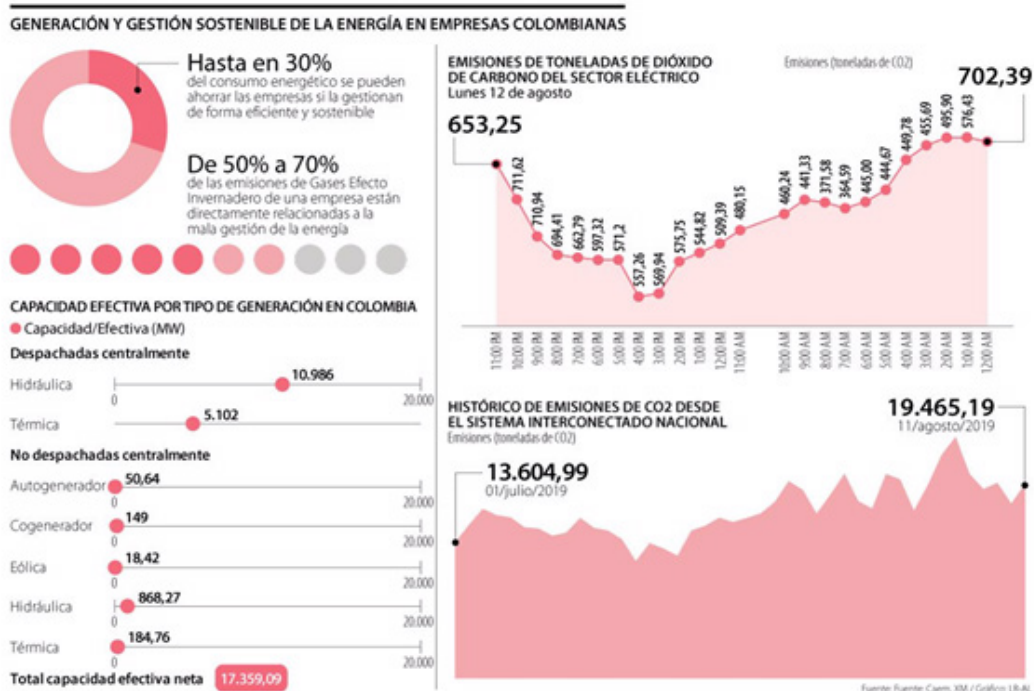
GENERACIÓN Y GESTIÓN SOSTENIBLE DE LA ENERGÍA EN EMPRESAS COLOMBIANAS

Hasta en 30%
del consumo energético se pueden ahorrar las empresas si la gestionan de forma eficiente y sostenible

De 50% a 70%
de las emisiones de Gases Efecto Invernadero de una empresa están directamente relacionadas a la mala gestión de la energía

CAPACIDAD EFECTIVA POR TIPO DE GENERACIÓN EN COLOMBIA
Capacidad/Efectiva (MW)

Despachadas centralmente
Hidráulica 10.986
0 20.000
Térmica 5.102

No despachadas centralmente
Autogenerador 50,64
0 20.000
Cogenerador 149
0 20.000
Eólica 18,42
0 20.000
Hidráulica 868,27
0 20.000
Térmica 184,76
0 20.000

Total capacidad efectiva neta 17.359,09

EMISIONES DE TONELADAS DE DIÓXIDO DE CARBONO DEL SECTOR ELÉCTRICO
Lunes 12 de agosto
Emisiones (toneladas de CO2)
653,25
702,39
711,62 710,94 694,41 662,79 597,32 571,2 557,26 569,94 575,75 544,82 509,39 480,15 460,24 441,33 371,58 364,59 445,00 444,67 449,78 455,69 495,90 576,43
11:00 PM 10:00 PM 9:00 PM 8:00 PM 7:00 PM 6:00 PM 5:00 PM 4:00 PM 3:00 PM 2:00 PM 1:00 PM 12:00 PM 11:00 AM 10:00 AM 9:00 AM 8:00 AM 7:00 AM 6:00 AM 5:00 AM 4:00 AM 3:00 AM 2:00 AM 1:00 AM 12:00 AM

HISTÓRICO DE EMISIONES DE CO2 DESDE EL SISTEMA INTERCONECTADO NACIONAL
Emisiones (toneladas de CO2)
19.465,19
11/agosto/2019
13.604,99
01/julio/2019

Fuente: Fuente: Cwm, XM / Gráfico: LR-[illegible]